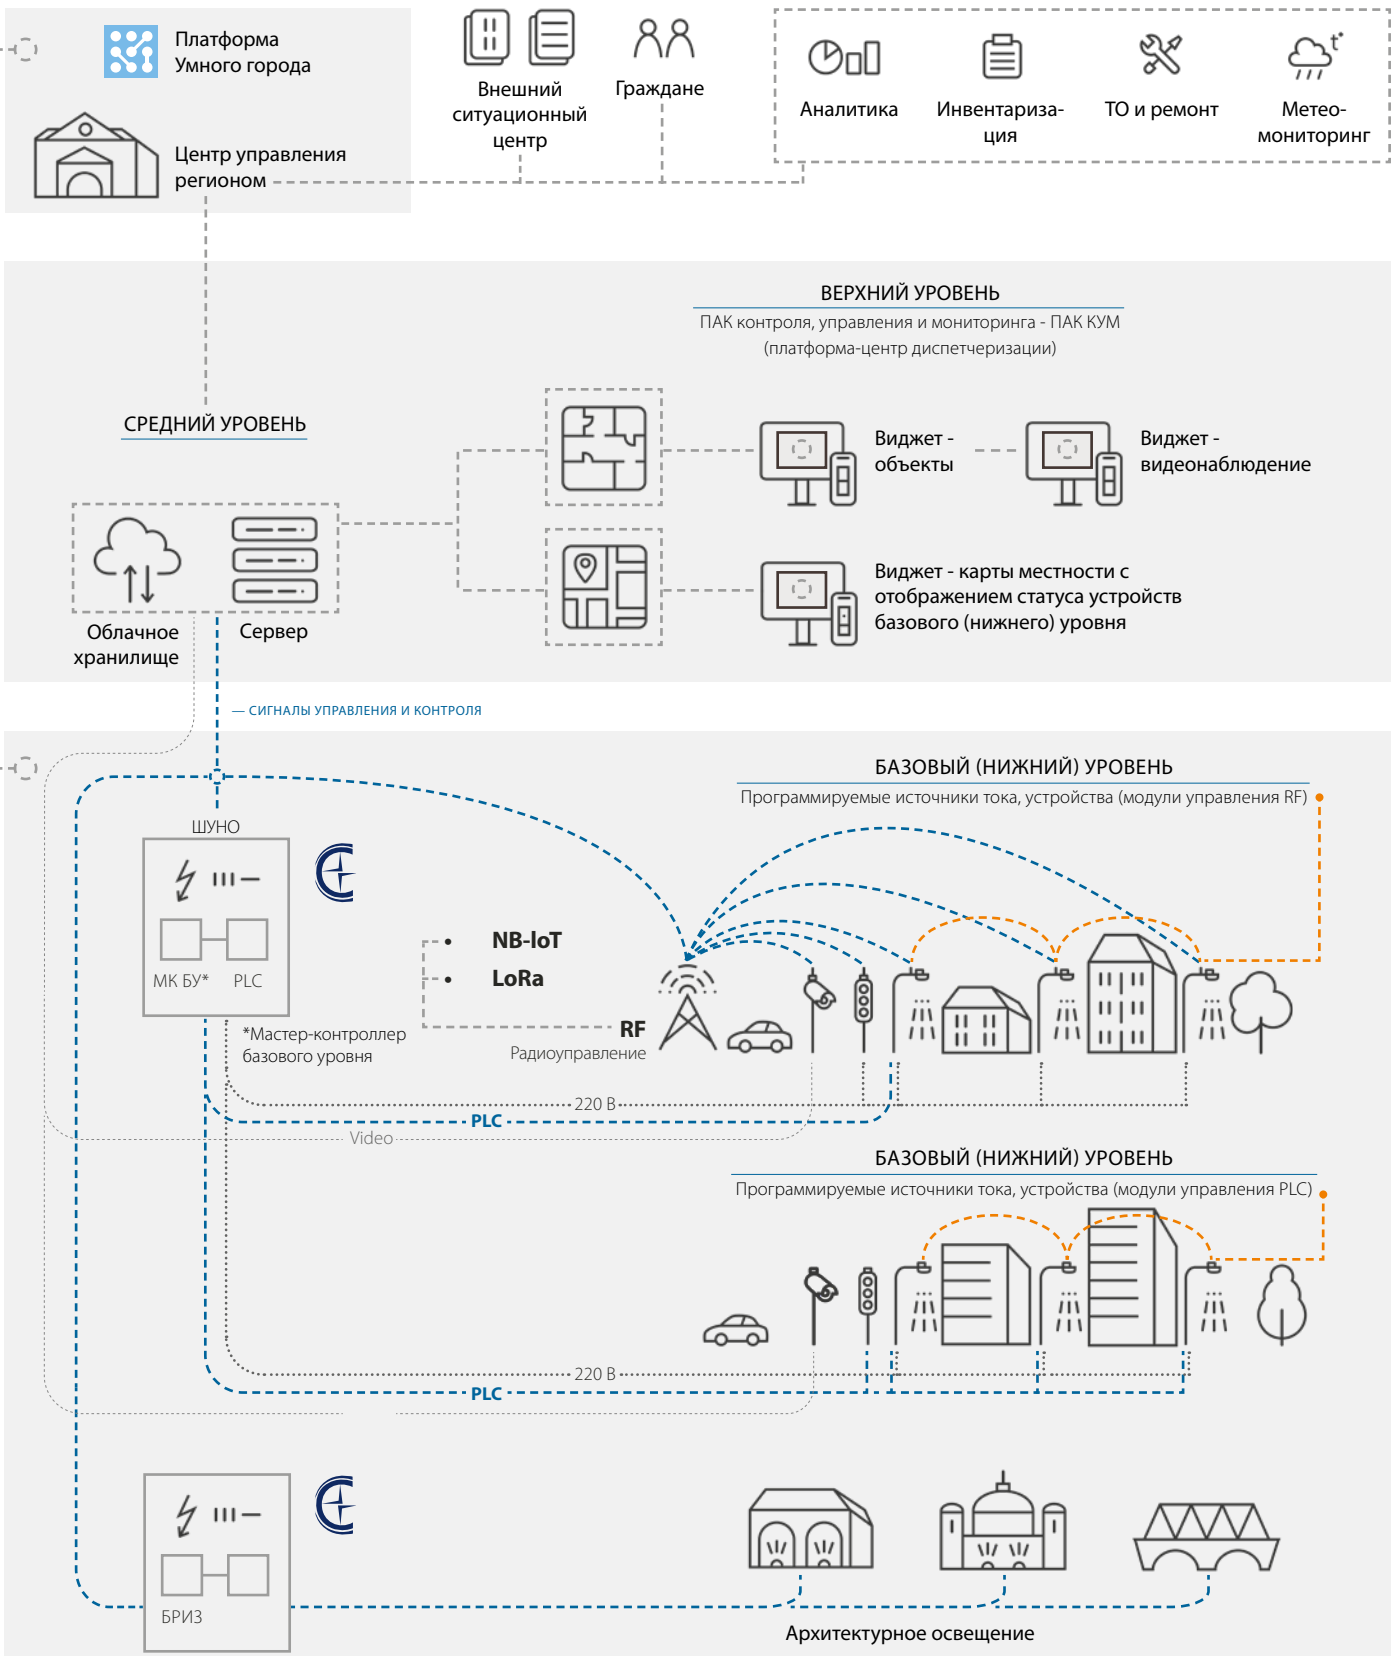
Платформа Умного города

Центр управления регионом

Внешний ситуационный центр

Граждане

Аналитика

Инвентаризация

ТО и ремонт

Метеомониторинг

ВЕРХНИЙ УРОВЕНЬ

ПАК контроля, управления и мониторинга - ПАК КУМ (платформа-центр диспетчеризации)

СРЕДНИЙ УРОВЕНЬ

Виджет - объекты

Виджет - видеонаблюдение

Виджет - карты местности с отображением статуса устройств базового (нижнего) уровня

Облачное хранилище

Сервер

— СИГНАЛЫ УПРАВЛЕНИЯ И КОНТРОЛЯ

БАЗОВЫЙ (НИЖНИЙ) УРОВЕНЬ

Программируемые источники тока, устройства (модули управления RF)

ШУНО

МК БУ* PLC

*Мастер-контроллер базового уровня

NB-IoT

LoRa

RF

Радиоуправление

220 В

PLC

Video

БАЗОВЫЙ (НИЖНИЙ) УРОВЕНЬ

Программируемые источники тока, устройства (модули управления PLC)

220 В

PLC

БРИЗ

Архитектурное освещение